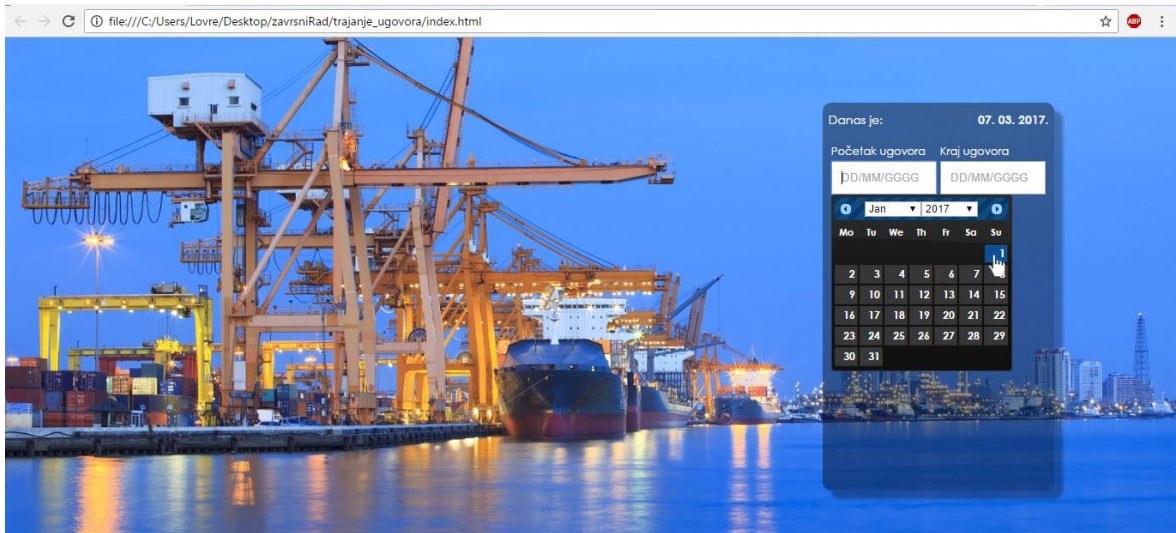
file:///C:/Users/Lovre/Desktop/zavrsniRad/trajanje_ugovora/index.html

ABP

Danas je: 07. 03. 2017.

Početak ugovora Kraj ugovora

DD/MM/GGGG DD/MM/GGGG

Jan 2017

| Mo | Tu | We | Th | Fr | Sa | Su |
|---|---|---|---|---|---|---|
| | | | | | | 1 |
| 2 | 3 | 4 | 5 | 6 | 7 | 8 |
| 9 | 10 | 11 | 12 | 13 | 14 | 15 |
| 16 | 17 | 18 | 19 | 20 | 21 | 22 |
| 23 | 24 | 25 | 26 | 27 | 28 | 29 |
| 30 | 31 | | | | | |